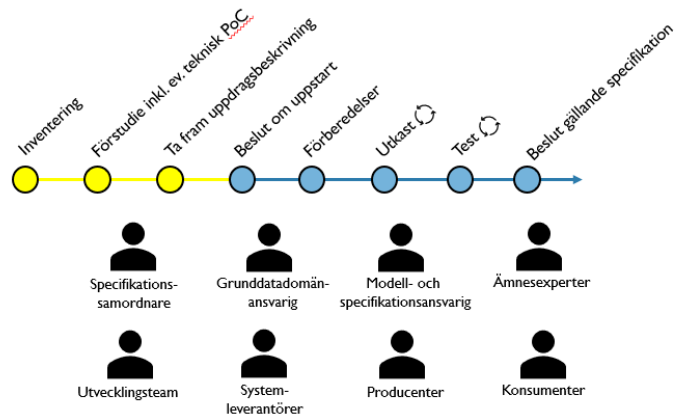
Inventering

Förstudie inkl. ev. teknisk PoC

Ta fram uppdragsbeskrivning

Beslut om uppstart

Förberedelser

Utkast

Test

Beslut gällande specifikation

Specifikationssamordnare

Grunddatadomänansvarig

Modell- och specifikationsansvarig

Ämnesexperter

Utvecklingsteam

Systemleverantörer

Producenter

Konsumenter